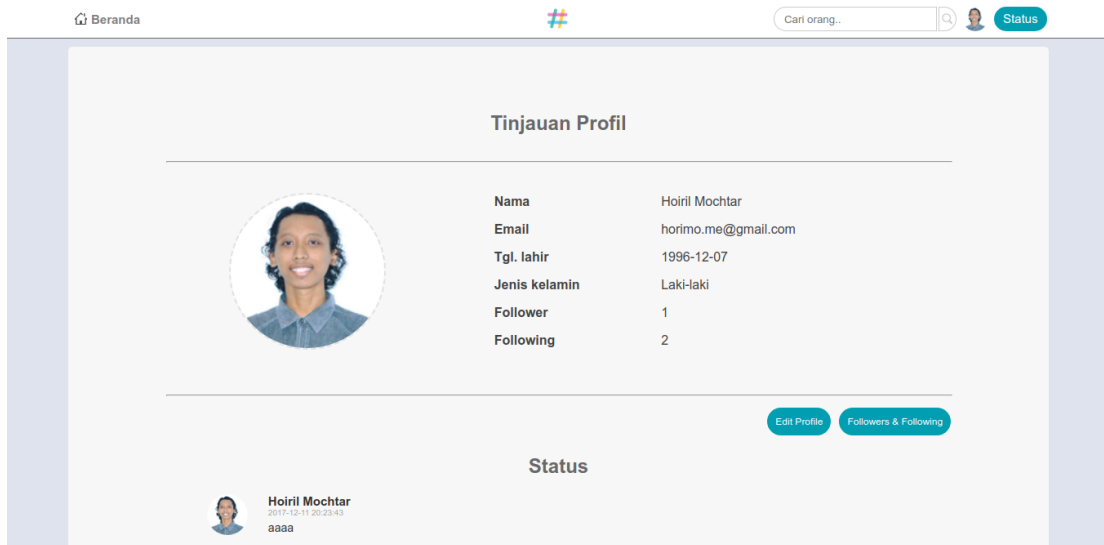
Beranda

#

Cari orang..

Status

Tinjauan Profil

| Nama | Hoiril Mochtar |
|---|---|
| Email | horimo.me@gmail.com |
| Tgl. lahir | 1996-12-07 |
| Jenis kelamin | Laki-laki |
| Follower | 1 |
| Following | 2 |

Edit Profile

Followers & Following

Status

Hoiril Mochtar
2017-12-11 20:23:43
aaaa